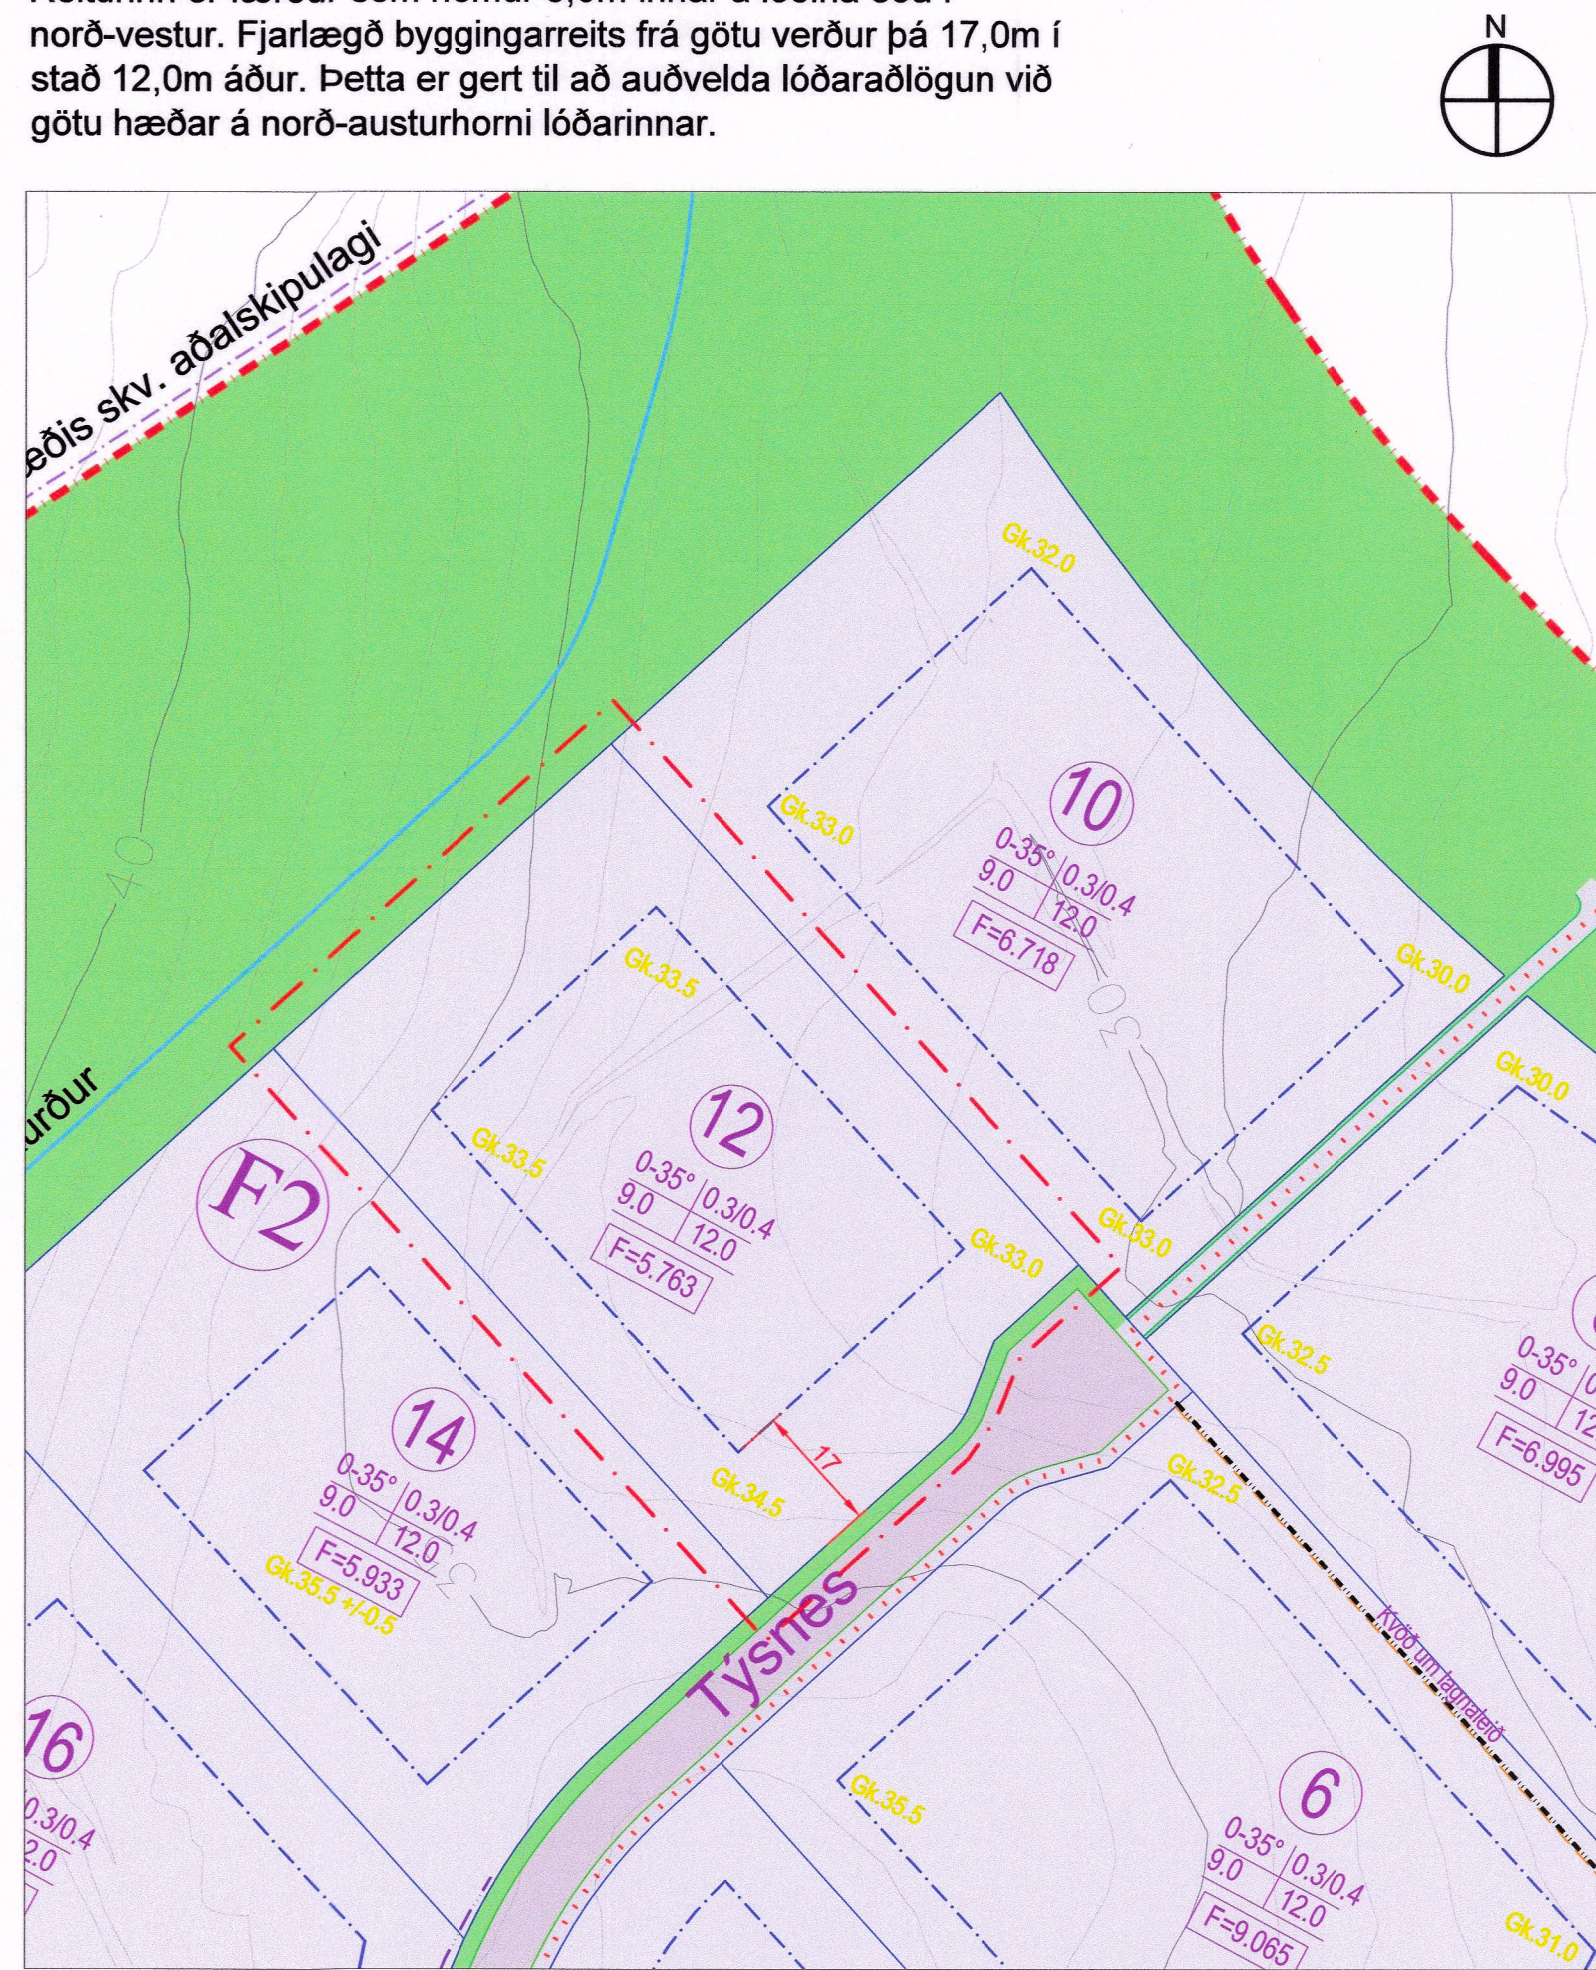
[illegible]
norð-vestur. Fjarlægð byggingarreits frá götu verður þá 17,0m í stað 12,0m áður. Þetta er gert til að auðvelda lóðaraðlögun við götu hæðar á norð-austurhorni lóðarinnar.

N

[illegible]eðis skv. aðalskipulagi

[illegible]urður

40

60

Gk.32.0

10
0-35° 0.3/0.4
9.0 12.0
F=6.718

Gk.33.0

Gk.30.0

Gk.33.5

12
0-35° 0.3/0.4
9.0 12.0
F=5.763

Gk.33.5

Gk.33.0

Gk.33.0

Gk.30.0

F2

14
0-35° 0.3/0.4
9.0 12.0
F=5.933

Gk.35.5 +/-0.5

Gk.34.5

17

Týsnes

Gk.32.5

Gk.32.5

0-35° 0
9.0 12
F=6.995

Kvöð um lagnaleið

16
0.3/0.4
2.0

Gk.35.5

6
0-35° 0.3/0.4
9.0 12.0
F=9.065

Gk.31.0